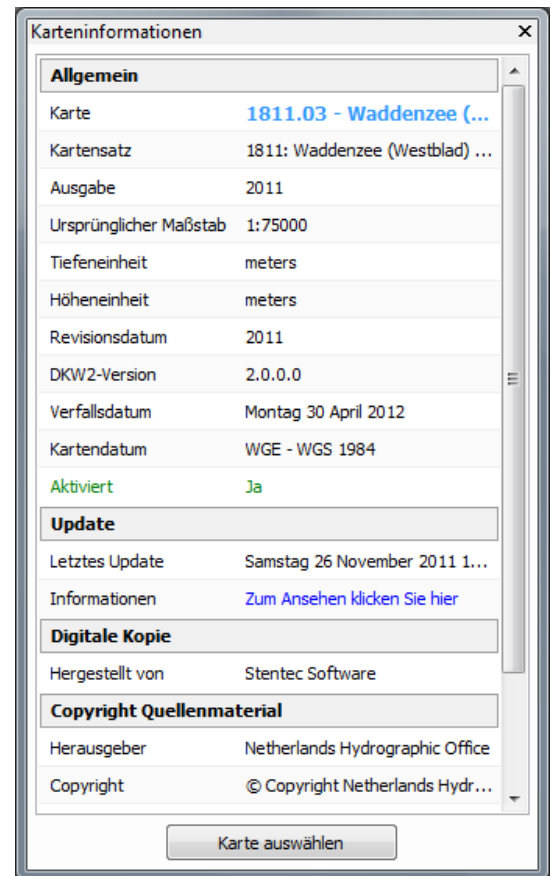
Karteninformationen

**Allgemein**

| | |
|---|---|
| Karte | 1811.03 - Waddenzee (... |
| Kartensatz | 1811: Waddenzee (Westblad) ... |
| Ausgabe | 2011 |
| Ursprünglicher Maßstab | 1:75000 |
| Tiefeneinheit | meters |
| Höheneinheit | meters |
| Revisionsdatum | 2011 |
| DKW2-Version | 2.0.0.0 |
| Verfallsdatum | Montag 30 April 2012 |
| Kartendatum | WGE - WGS 1984 |
| Aktiviert | Ja |

**Update**

| | |
|---|---|
| Letztes Update | Samstag 26 November 2011 1... |
| Informationen | Zum Ansehen klicken Sie hier |

**Digitale Kopie**

| | |
|---|---|
| Hergestellt von | Stentec Software |

**Copyright Quellenmaterial**

| | |
|---|---|
| Herausgeber | Netherlands Hydrographic Office |
| Copyright | © Copyright Netherlands Hydr... |

Karte auswählen